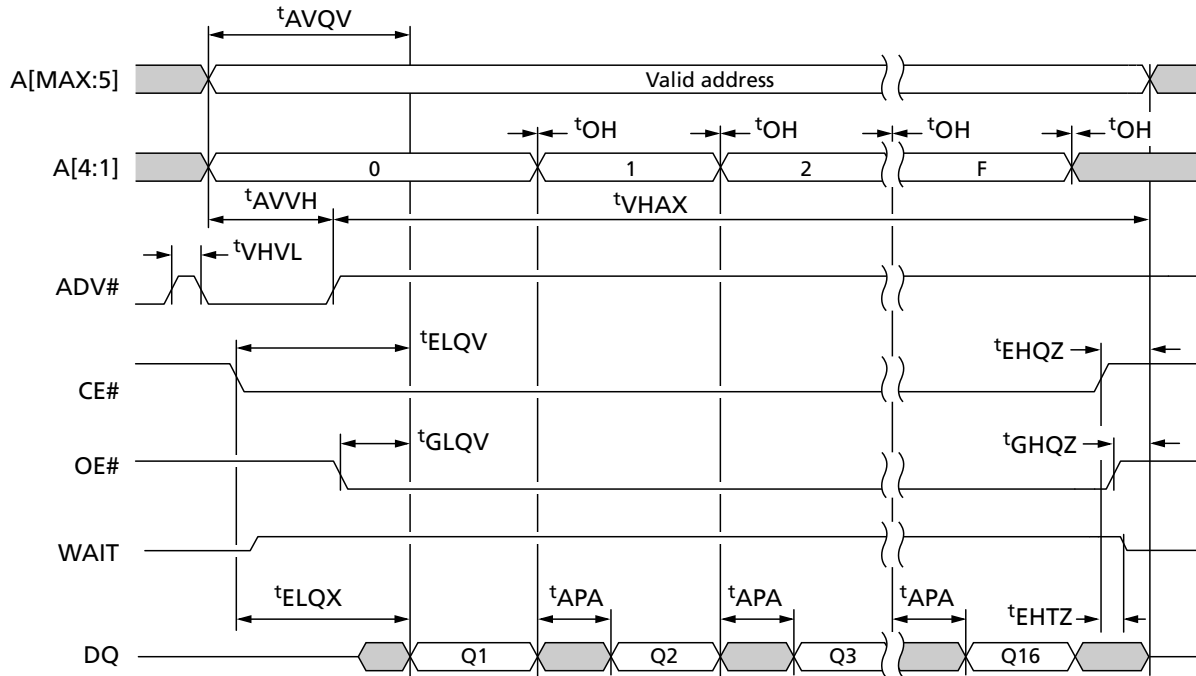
$t_{AVQV}$

A[MAX:5]

Valid address

$t_{OH}$ $t_{OH}$ $t_{OH}$ $t_{OH}$

A[4:1]

0 1 2 F

$t_{AVVH}$ $t_{VHAX}$

$t_{VHVL}$

ADV#

$t_{ELQV}$ $t_{EHQZ}$

CE#

$t_{GLQV}$ $t_{GHQZ}$

OE#

WAIT

$t_{ELQX}$ $t_{APA}$ $t_{APA}$ $t_{APA}$ $t_{EHTZ}$

DQ

Q1 Q2 Q3 Q16